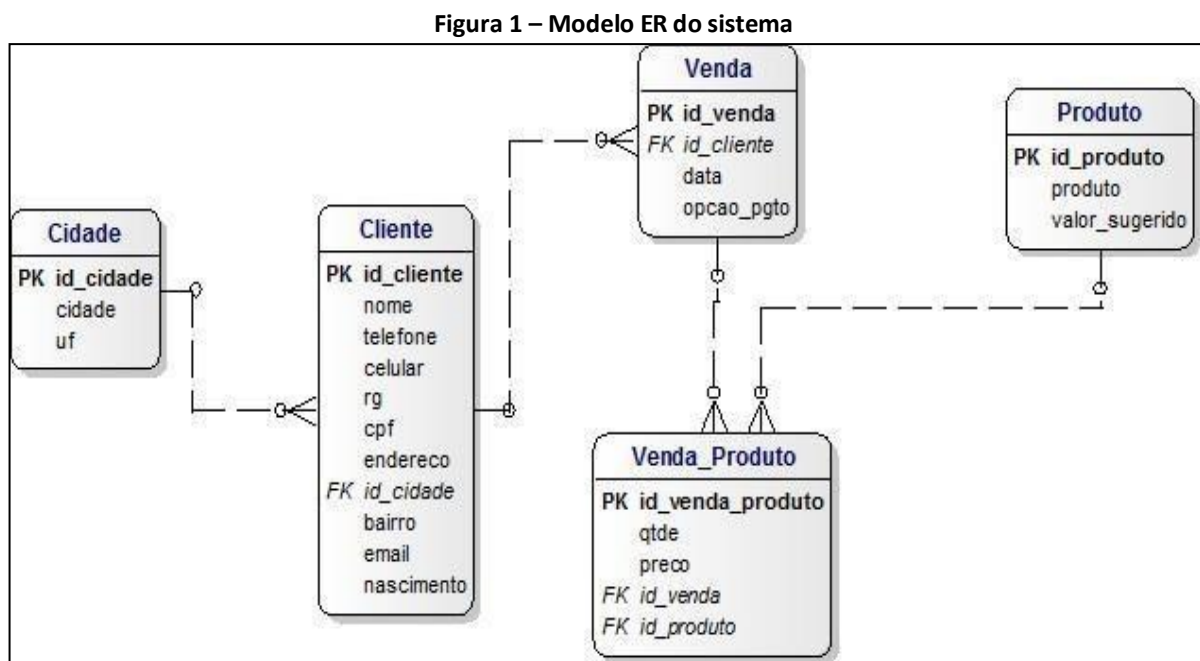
**Figura 1 – Modelo ER do sistema**

Venda
PK id_venda
FK id_cliente
data
opcao_pgto

Produto
PK id_produto
produto
valor_sugerido

Cidade
PK id_cidade
cidade
uf

Cliente
PK id_cliente
nome
telefone
celular
rg
cpf
endereco
FK id_cidade
bairro
email
nascimento

Venda_Produto
PK id_venda_produto
qtde
preco
FK id_venda
FK id_produto